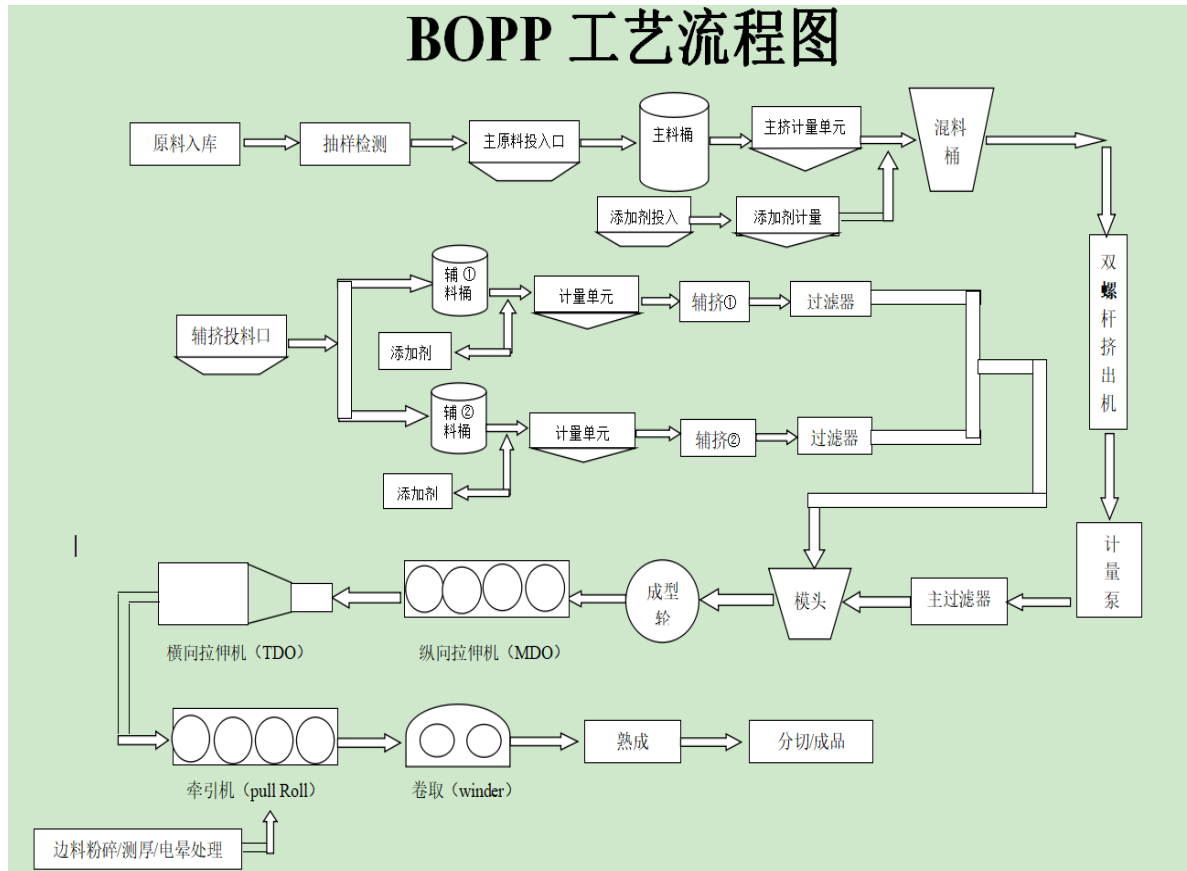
BOPP 工艺流程图

原料入库
抽样检测
主原料投入口
主料桶
主挤计量单元
混料桶
添加剂投入
添加剂计量
双螺杆挤出机
辅挤投料口
辅①料桶
计量单元
辅挤①
过滤器
添加剂
辅②料桶
计量单元
辅挤②
过滤器
添加剂
计量泵
模头
主过滤器
成型轮
纵向拉伸机（MDO）
横向拉伸机（TDO）
牵引机（pull Roll）
卷取（winder）
熟成
分切/成品
边料粉碎/测厚/电晕处理